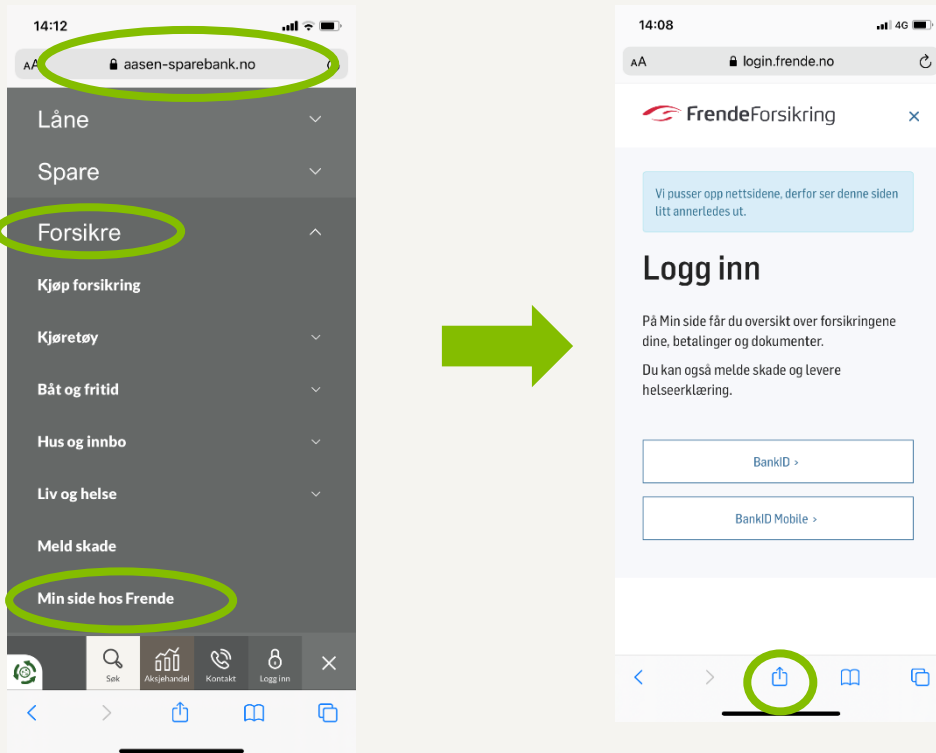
14:12

AA aasen-sparebank.no

Låne

Spare

Forsikre

Kjøp forsikring

Kjøretøy

Båt og fritid

Hus og innbo

Liv og helse

Meld skade

Min side hos Frende

Søk

Aksjehandel

Kontakt

Logg inn

14:08

4G

AA login.frende.no

FrendeForsikring

Vi pusser opp nettsidene, derfor ser denne siden litt annerledes ut.

Logg inn

På Min side får du oversikt over forsikringene dine, betalinger og dokumenter.

Du kan også melde skade og levere helseerklæring.

BankID >

BankID Mobile >